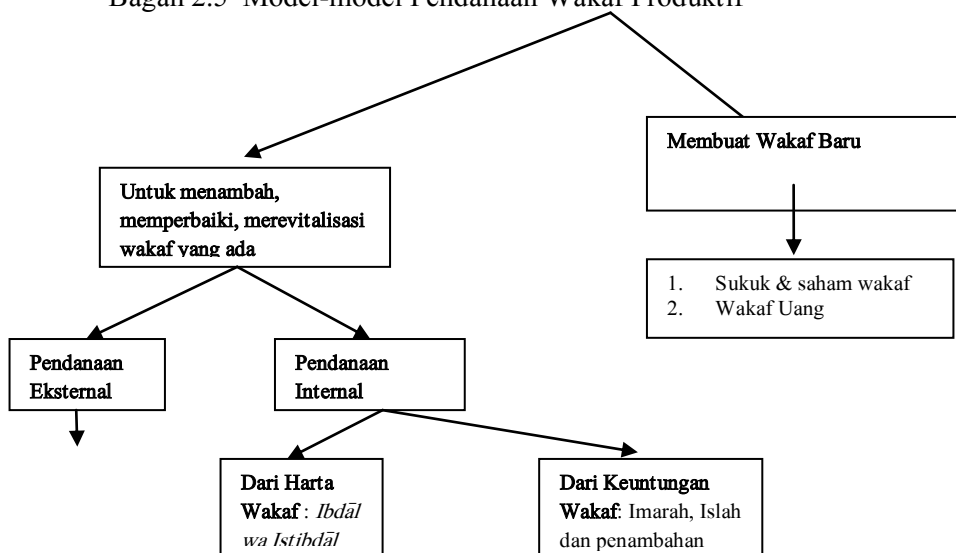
Bagan 2.5 Model-model Pendanaan Wakaf Produktif

Untuk menambah, memperbaiki, merevitalisasi wakaf yang ada

Membuat Wakaf Baru

1. Sukuk & saham wakaf
2. Wakaf Uang

Pendanaan Eksternal

Pendanaan Internal

Dari Harta Wakaf : *Ibdāl wa Istibdāl*

Dari Keuntungan Wakaf: Imarah, Islah dan penambahan